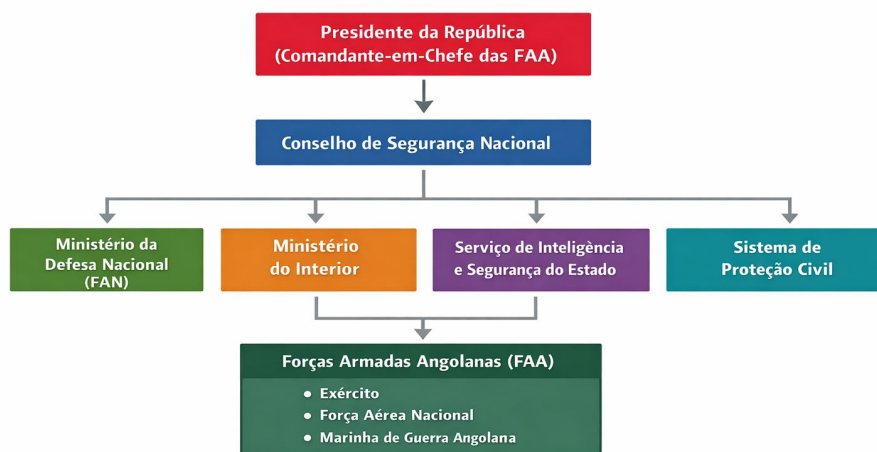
Presidente da República
(Comandante-em-Chefe das FAA)

Conselho de Segurança Nacional

Ministério da
Defesa Nacional
(FAN)

Ministério
do Interior

Serviço de Inteligência
e Segurança do Estado

Sistema de
Proteção Civil

Forças Armadas Angolanas (FAA)

• Exército
• Força Aérea Nacional
• Marinha de Guerra Angolana